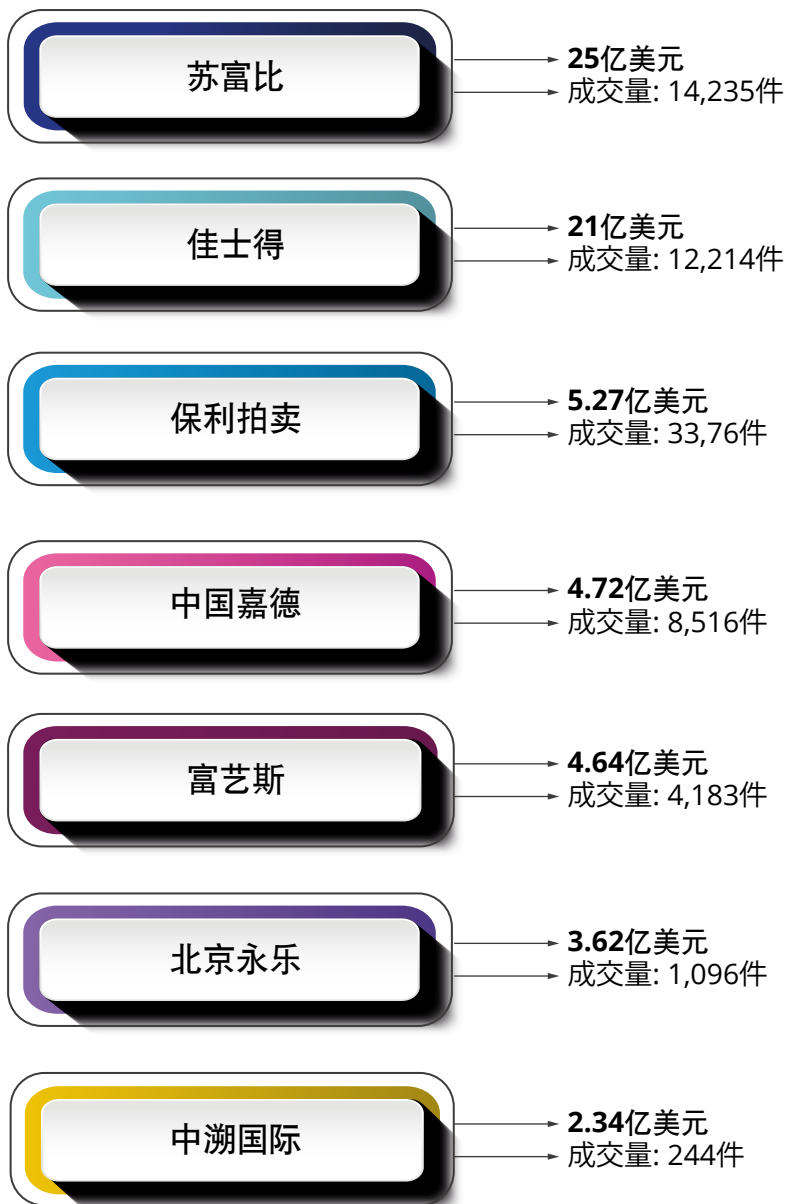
苏富比

25亿美元
成交量: 14,235件

佳士得

21亿美元
成交量: 12,214件

保利拍卖

5.27亿美元
成交量: 33,76件

中国嘉德

4.72亿美元
成交量: 8,516件

富艺斯

4.64亿美元
成交量: 4,183件

北京永乐

3.62亿美元
成交量: 1,096件

中溯国际

2.34亿美元
成交量: 244件